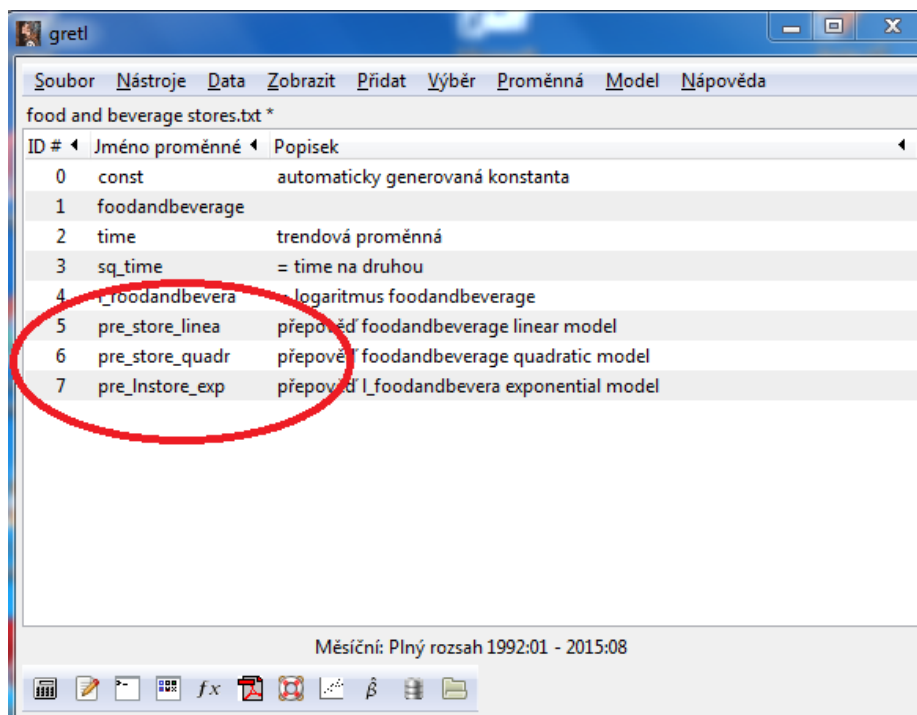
gretl

Soubor Nástroje Data Zobrazit Přidat Výběr Proměnná Model Nápověda

food and beverage stores.txt *

| ID # | Jméno proměnné | Popisek |
|---|---|---|
| 0 | const | automaticky generovaná konstanta |
| 1 | foodandbeverage | |
| 2 | time | trendová proměnná |
| 3 | sq_time | = time na druhou |
| 4 | l_foodandbevera | = logaritmus foodandbeverage |
| 5 | pre_store_linea | přepověď foodandbeverage linear model |
| 6 | pre_store_quadr | přepověď foodandbeverage quadratic model |
| 7 | pre_lnstore_exp | přepověď l_foodandbevera exponential model |

Měsíční: Plný rozsah 1992:01 - 2015:08

$fx$ $\hat{\beta}$